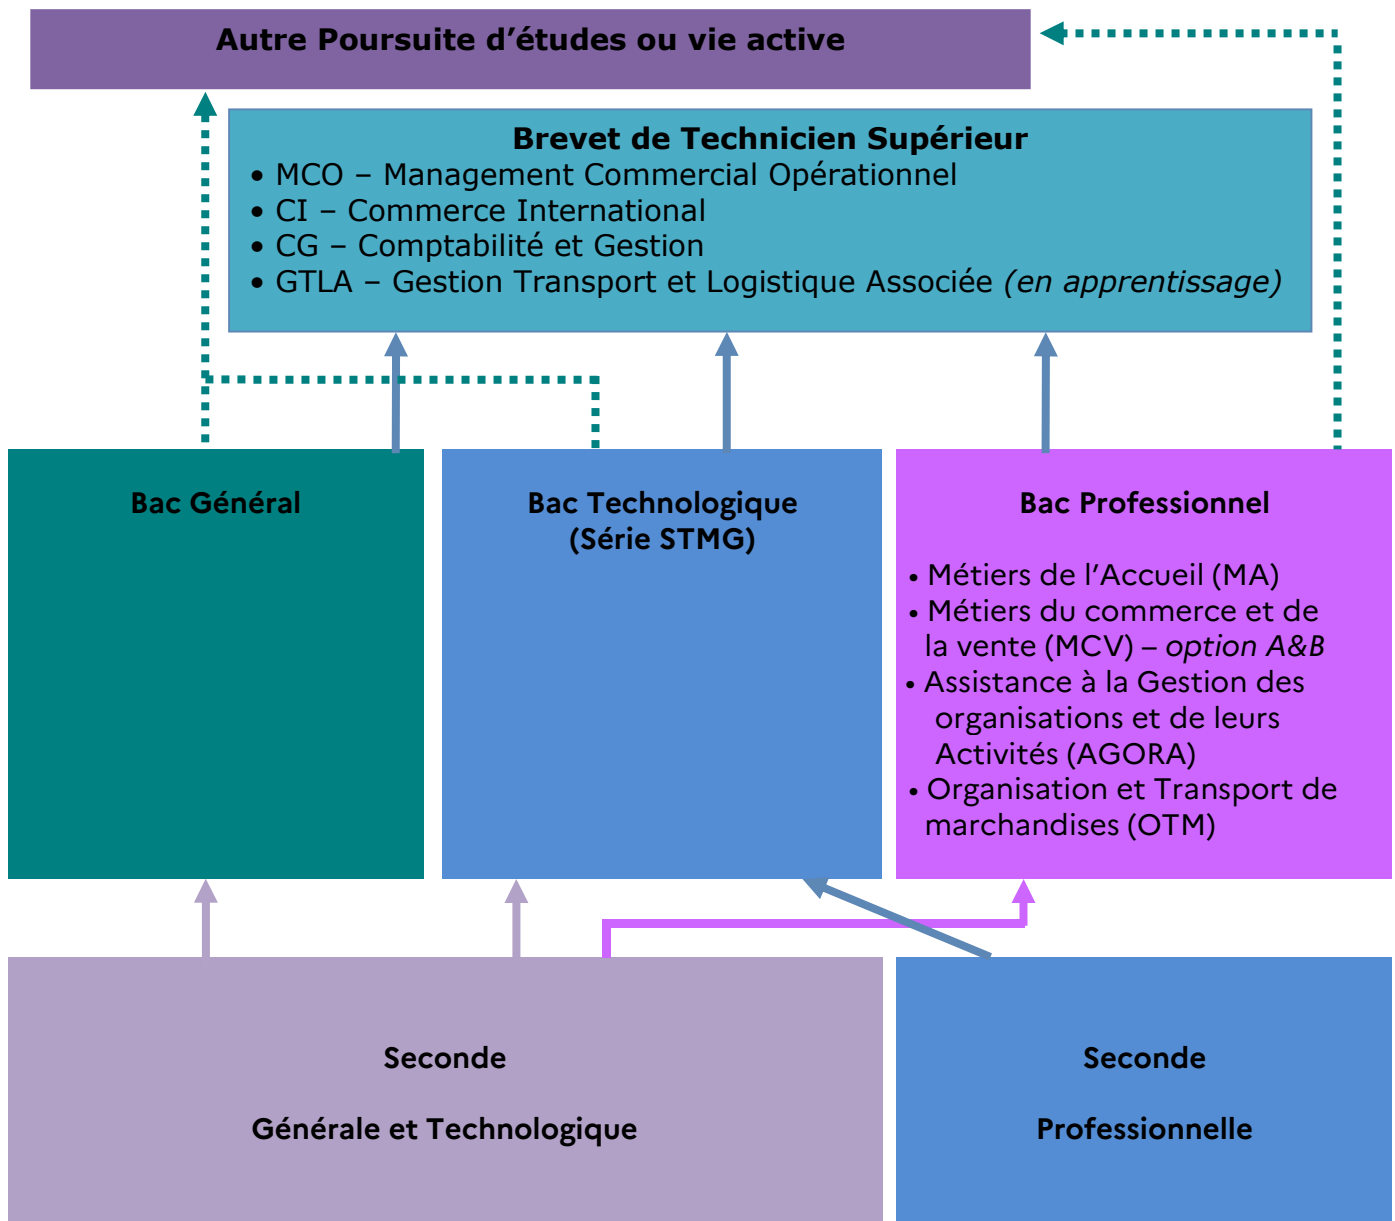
Autre Poursuite d’études ou vie active

Brevet de Technicien Supérieur
• MCO – Management Commercial Opérationnel
• CI – Commerce International
• CG – Comptabilité et Gestion
• GTLA – Gestion Transport et Logistique Associée *(en apprentissage)*

Bac Général

Bac Technologique
(Série STMG)

Bac Professionnel

• Métiers de l’Accueil (MA)
• Métiers du commerce et de la vente (MCV) – *option A&B*
• Assistance à la Gestion des organisations et de leurs Activités (AGORA)
• Organisation et Transport de marchandises (OTM)

Seconde

Générale et Technologique

Seconde

Professionnelle